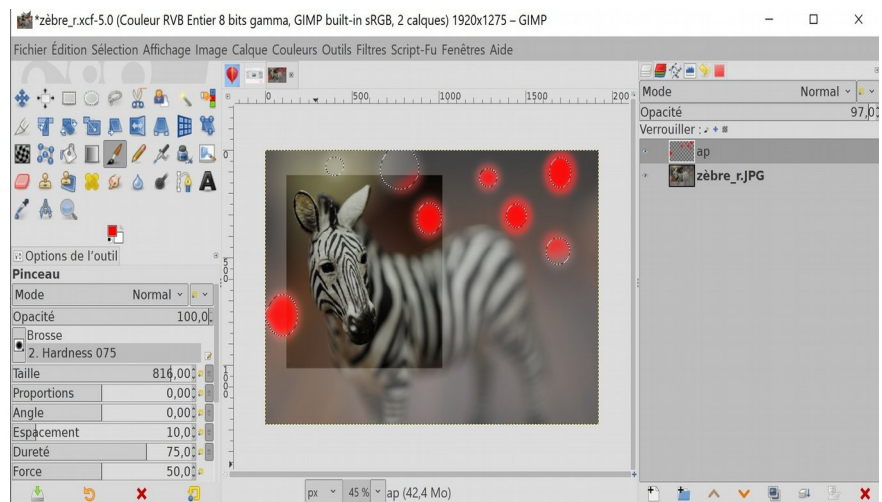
*zèbre_r.xcf-5.0 (Couleur RVB Entier 8 bits gamma, GIMP built-in sRGB, 2 calques) 1920x1275 – GIMP

Fichier Édition Sélection Affichage Image Calque Couleurs Outils Filtres Script-Fu Fenêtres Aide

0 500 1000 1500 200

Options de l'outil
Pinceau
Mode Normal
Opacité 100,0
Brosse
2. Hardness 075
Taille 816,00
Proportions 0,00
Angle 0,00
Espacement 10,0
Dureté 75,0
Force 50,0

Mode Normal
Opacité 97,0
Verrouiller :
ap
zèbre_r.JPG

px 45 % ap (42,4 Mo)